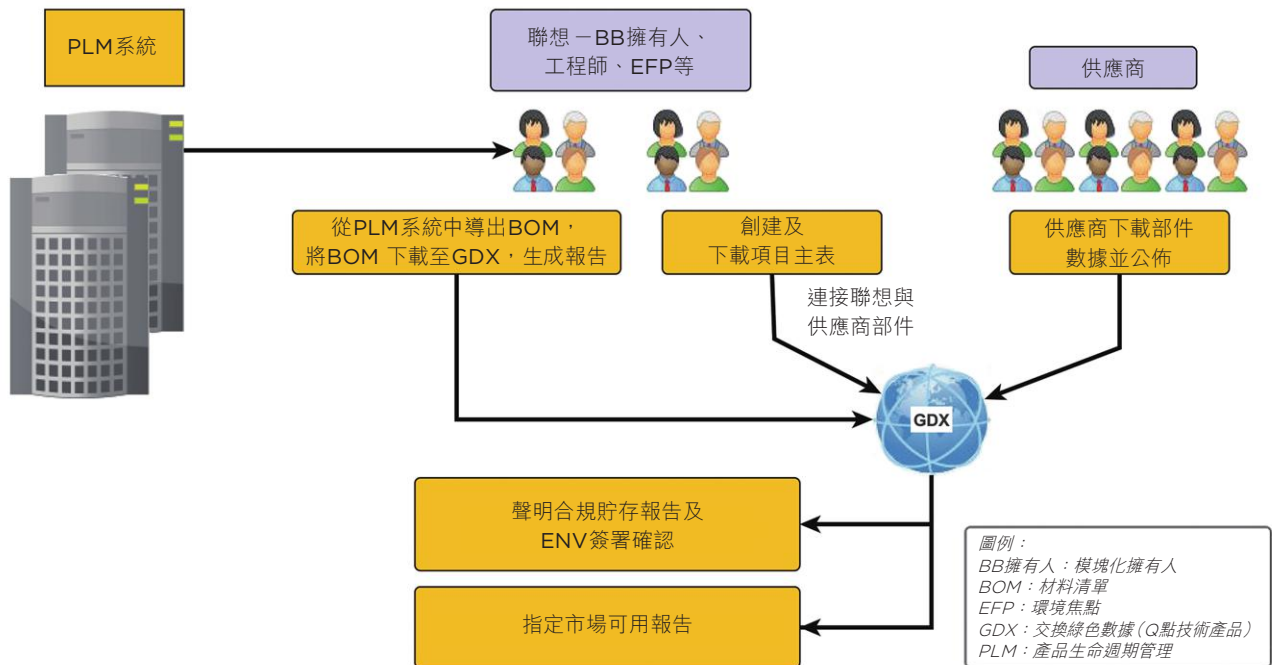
PLM系統

聯想 －BB擁有人、工程師、EFP等

供應商

從PLM系統中導出BOM，將BOM 下載至GDX，生成報告

創建及下載項目主表

供應商下載部件數據並公佈

連接聯想與供應商部件

GDX

聲明合規貯存報告及ENV簽署確認

指定市場可用報告

圖例：
BB擁有人：模塊化擁有人
BOM：材料清單
EFP：環境焦點
GDX：交換綠色數據（Q點技術產品）
PLM：產品生命週期管理